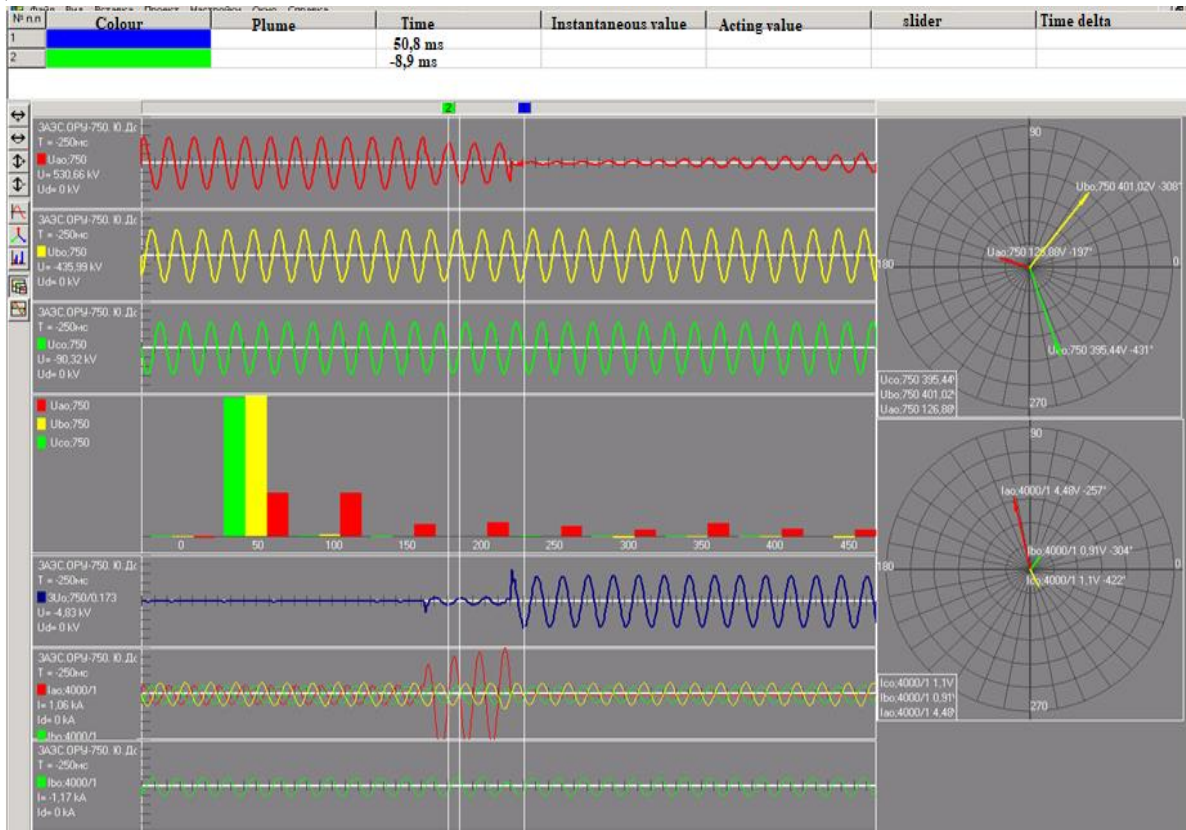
Файл Вид Вставка Проект Настройки Окно Справка

| № п.п | Colour | Plume | Time | Instantaneous value | Acting value | slider | Time delta |
|---|---|---|---|---|---|---|---|
| 1 | | | 50,8 ms | | | | |
| 2 | | | -8,9 ms | | | | |

2

ЗАЭС ОРУ-750. Ю.Дс
T = -250мс
Uao;750
U= 530,66 kV
Ud= 0 kV

ЗАЭС ОРУ-750. Ю.Дс
T = -250мс
Ubo;750
U= -435,99 kV
Ud= 0 kV

ЗАЭС ОРУ-750. Ю.Дс
T = -250мс
Uco;750
U= -90,32 kV
Ud= 0 kV

Uao;750
Ubo;750
Uco;750

0 50 100 150 200 250 300 350 400 450

ЗАЭС ОРУ-750. Ю.Дс
T = -250мс
3Uo;750/0.173
U= -4,83 kV
Ud= 0 kV

ЗАЭС ОРУ-750. Ю.Дс
T = -250мс
Iao;4000/1
I= 1,06 kA
Id= 0 kA
Ibo;4000/1

ЗАЭС ОРУ-750. Ю.Дс
T = -250мс
Ibo;4000/1
I= -1,17 kA
Id= 0 kA

90
180
0
270
Ubo;750 401,02V -308°
Uao;750 126,88V -197°
Uco;750 395,44V -431°
Uco;750 395,44
Ubo;750 401,02
Uao;750 126,88

90
180
0
270
Iao;4000/1 4,48V -257°
Ibo;4000/1 0,91V -304°
Ico;4000/1 1,1V -422°
Ico;4000/1 1,1V
Ibo;4000/1 0,91V
Iao;4000/1 4,48